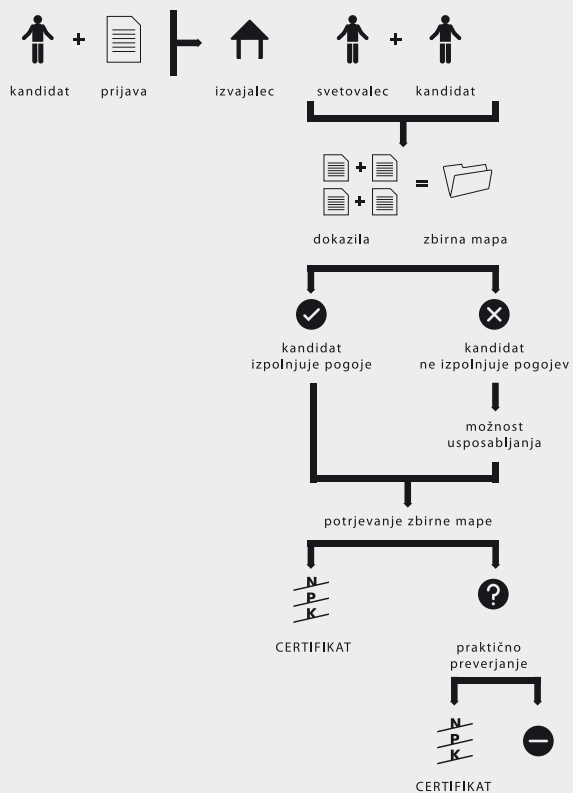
+

kandidat prijava izvajalec svetovalec kandidat

+

+ 
+ 
=

dokazila zbirna mapa

kandidat izpolnjuje pogoje

kandidat ne izpolnjuje pogojev

možnost usposabljanja

potrjevanje zbirne mape

N P K

CERTIFIKAT

praktično preverjanje

N P K

CERTIFIKAT